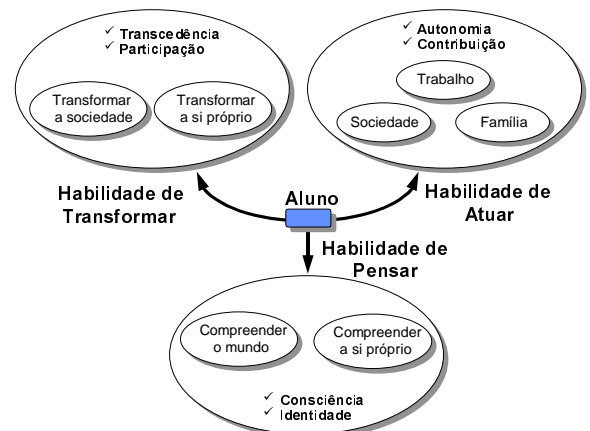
✓ Transcedência
✓ Participação

Transformar a sociedade

Transformar a si próprio

✓ Autonomia
✓ Contribuição

Trabalho

Sociedade

Família

Habilidade de Transformar

Aluno

Habilidade de Atuar

Habilidade de Pensar

Compreender o mundo

Compreender a si próprio

✓ Consciência
✓ Identidade